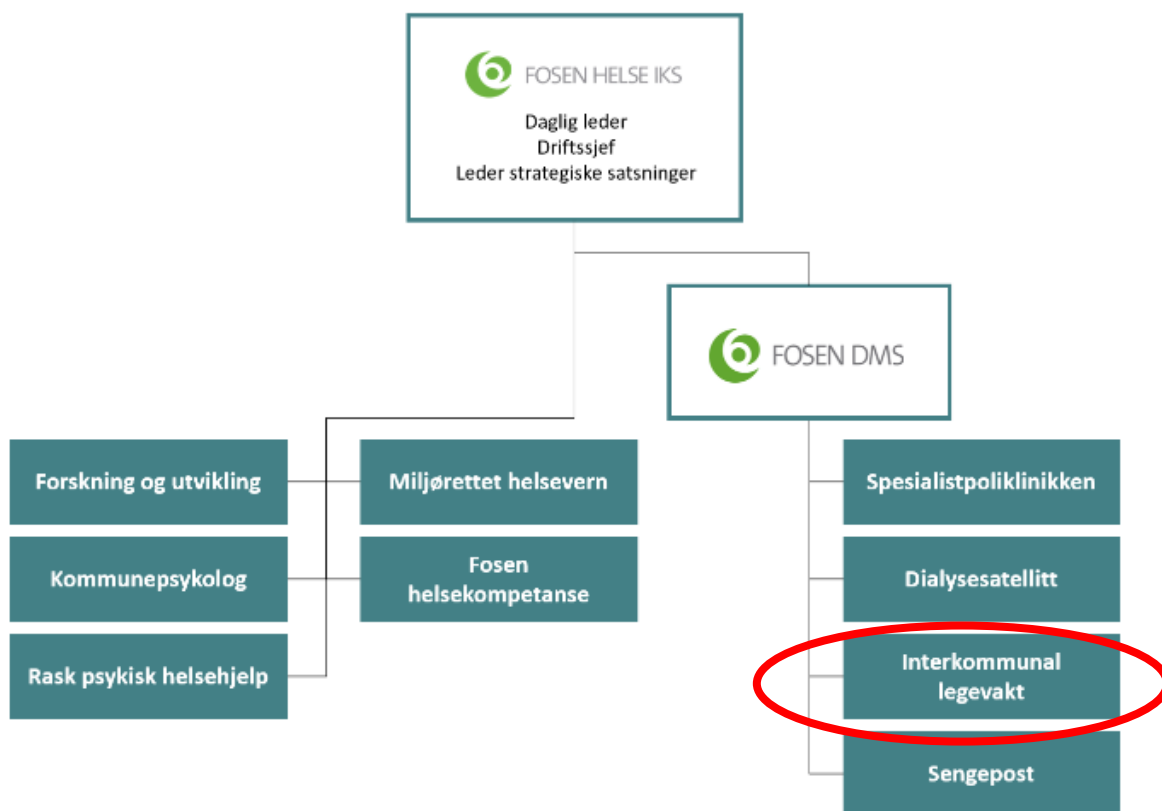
FOSEN HELSE IKS
Daglig leder
Driftssjef
Leder strategiske satsninger

FOSEN DMS

Forskning og utvikling

Kommunepsykolog

Rask psykisk helsehjelp

Miljørettet helsevern

Fosen helsekompetanse

Spesialistpoliklinikken

Dialysesatellitt

Interkommunal legevakt

Sengepost